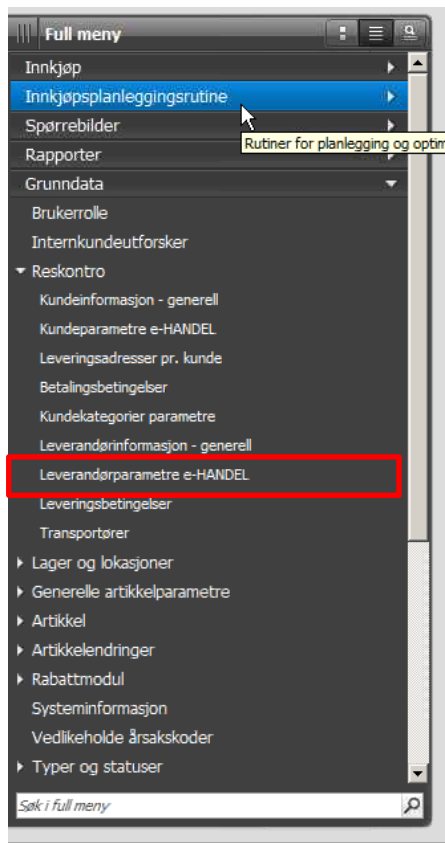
Full meny
Innkjøp
Innkjøpsplanleggingsrutine
Spørrebilder
Rutiner for planlegging og optim
Rapporter
Grunndata
Brukerrolle
Internkundeutforsker
Reskontro
Kundeinformasjon - generell
Kundeparametre e-HANDEL
Leveringsadresser pr. kunde
Betalingsbetingelser
Kundekategorier parametre
Leverandørinformasjon - generell
Leverandørparametre e-HANDEL
Leveringsbetingelser
Transportører
Lager og lokasjoner
Generelle artikkelparametre
Artikkel
Artikkelendringer
Rabattmodul
Systeminformasjon
Vedlikeholde årsakskoder
Typer og statuser
Søk i full meny